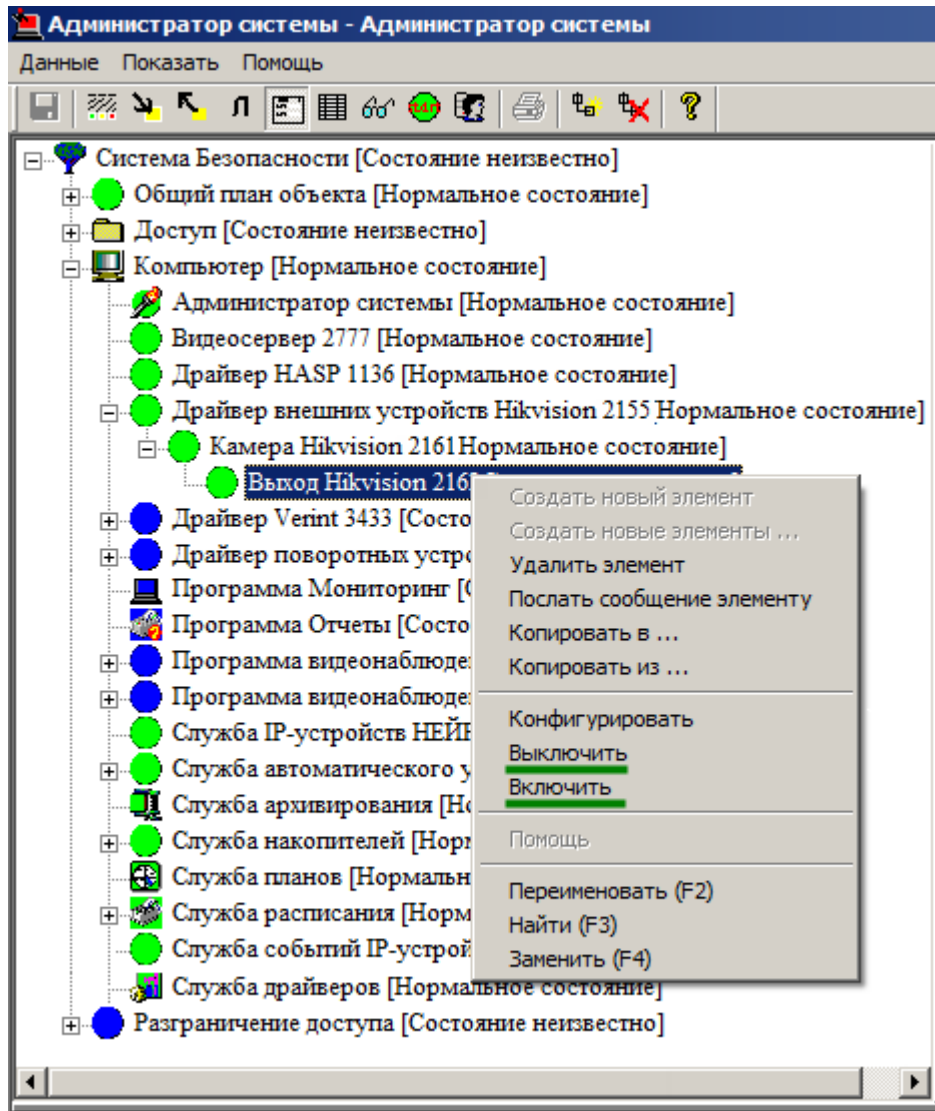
Администратор системы - Администратор системы

Данные Показать Помощь

Система Безопасности [Состояние неизвестно]
Общий план объекта [Нормальное состояние]
Доступ [Состояние неизвестно]
Компьютер [Нормальное состояние]
Администратор системы [Нормальное состояние]
Видеосервер 2777 [Нормальное состояние]
Драйвер HASP 1136 [Нормальное состояние]
Драйвер внешних устройств Hikvision 2155 Нормальное состояние]
Камера Hikvision 2161 Нормальное состояние]
Выход Hikvision 216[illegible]
Драйвер Verint 3433 [Состо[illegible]
Драйвер поворотных устро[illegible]
Программа Мониторинг [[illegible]
Программа Отчеты [Состо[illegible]
Программа видеонаблюде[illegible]
Программа видеонаблюде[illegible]
Служба IP-устройств НЕЙР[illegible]
Служба автоматического у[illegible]
Служба архивирования [Но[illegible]
Служба накопителей [Норм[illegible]
Служба планов [Нормальн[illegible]
Служба расписания [Норм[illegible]
Служба событий IP-устрой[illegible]
Служба драйверов [Нормальное состояние]
Разграничение доступа [Состояние неизвестно]

Создать новый элемент
Создать новые элементы ...
Удалить элемент
Послать сообщение элементу
Копировать в ...
Копировать из ...
Конфигурировать
Выключить
Включить
Помощь
Переименовать (F2)
Найти (F3)
Заменить (F4)